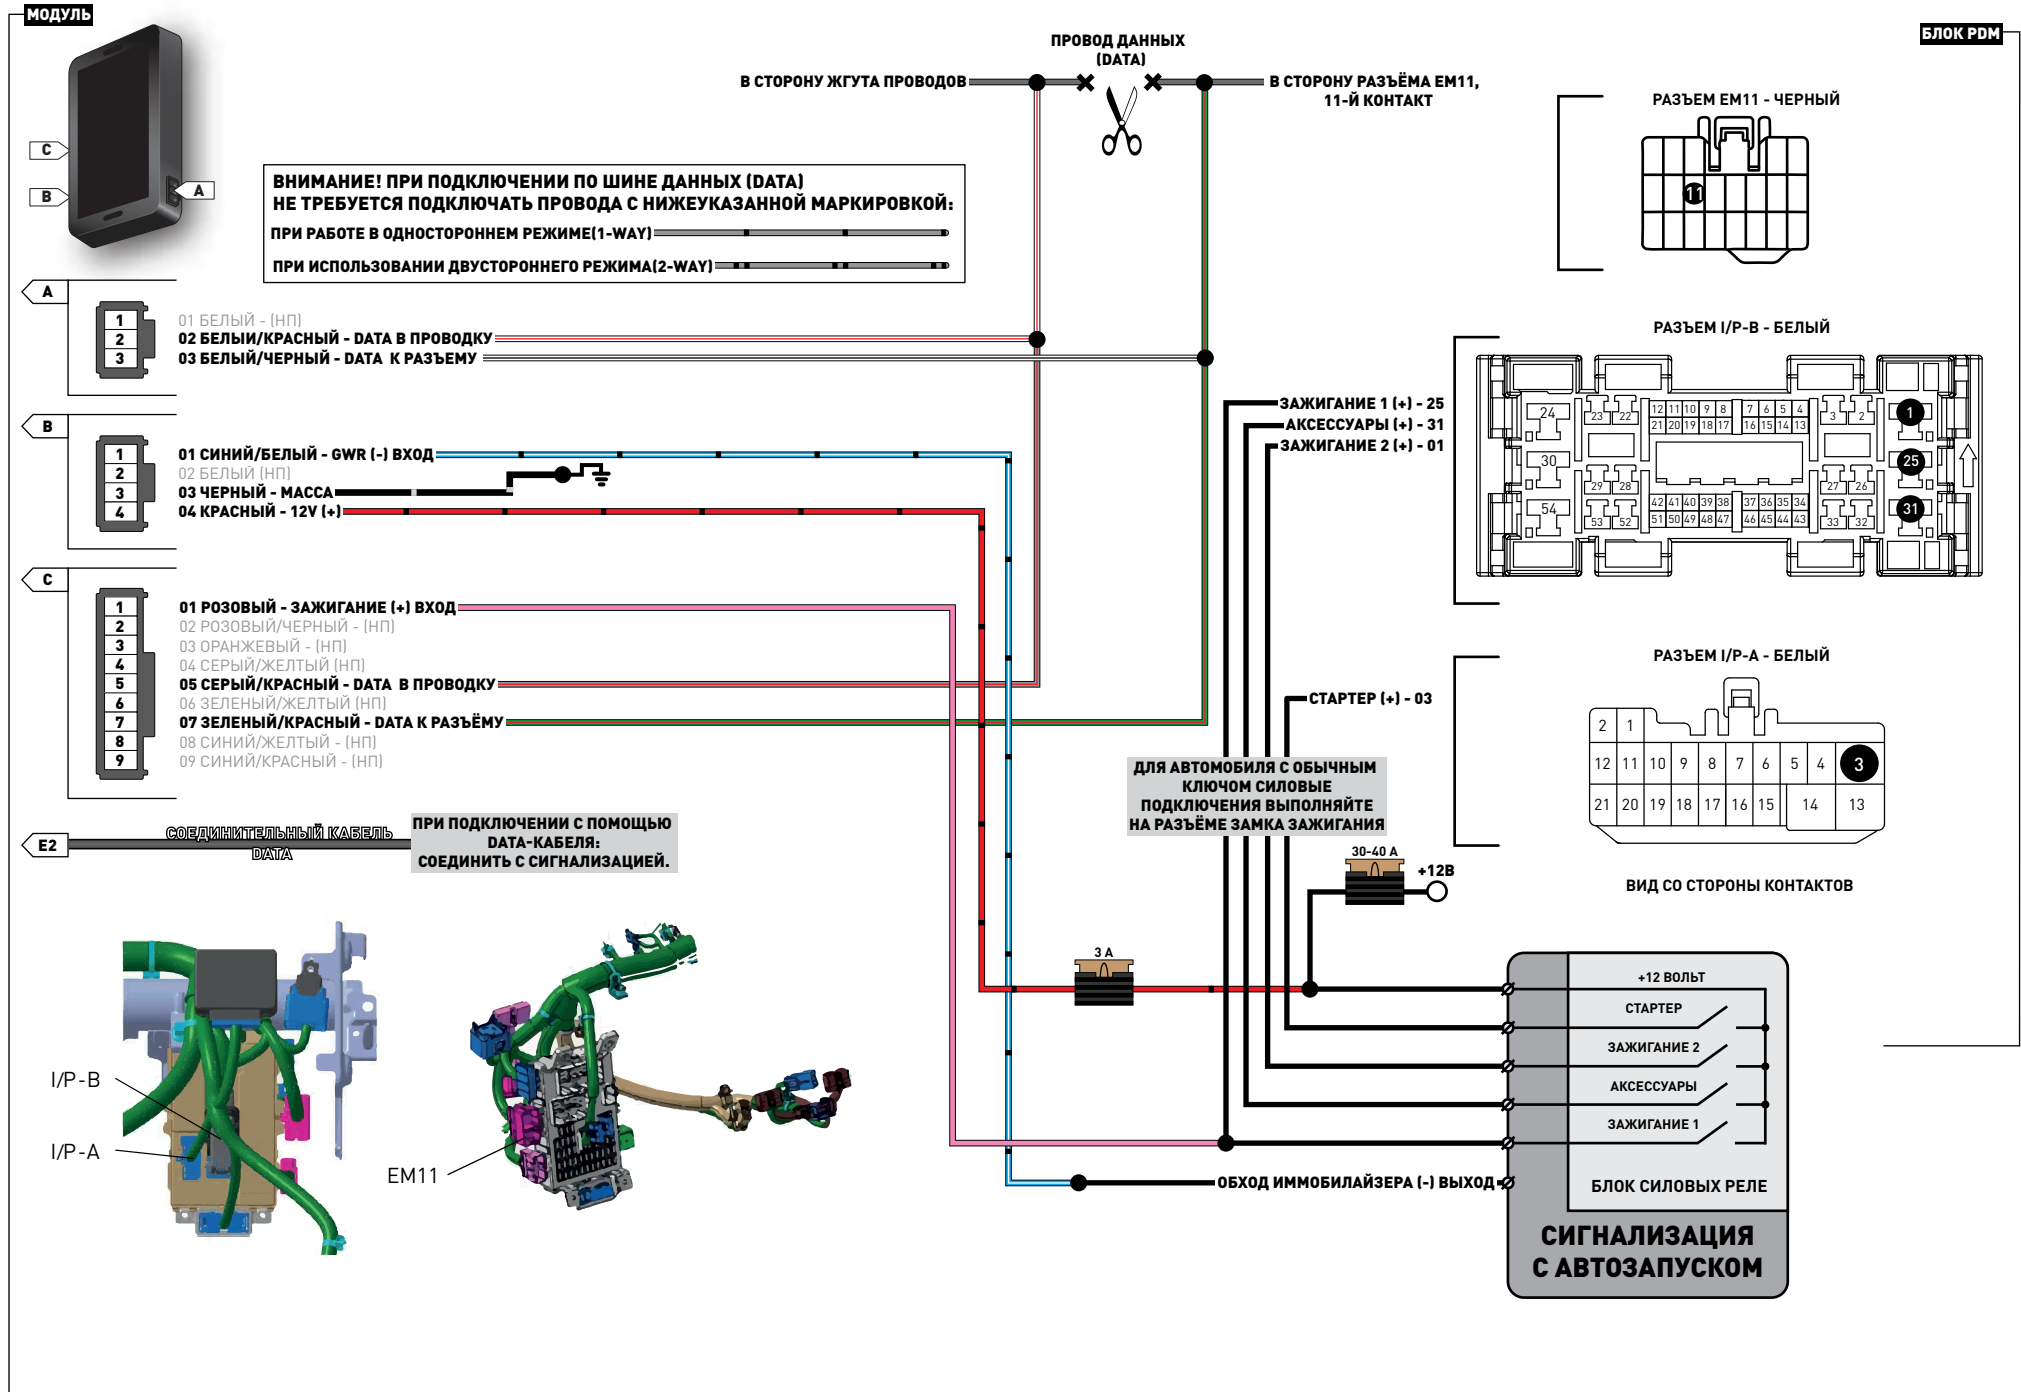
МОДУЛЬ

C
B
A

ПРОВОД ДАННЫХ (DATA)

В СТОРОНУ ЖГУТА ПРОВОДОВ

В СТОРОНУ РАЗЪЁМА EM11, 11-Й КОНТАКТ

БЛОК PDM

РАЗЪЕМ EM11 - ЧЕРНЫЙ

11

ВНИМАНИЕ! ПРИ ПОДКЛЮЧЕНИИ ПО ШИНЕ ДАННЫХ (DATA)
НЕ ТРЕБУЕТСЯ ПОДКЛЮЧАТЬ ПРОВОДА С НИЖЕУКАЗАННОЙ МАРКИРОВКОЙ:
ПРИ РАБОТЕ В ОДНОСТОРОННЕМ РЕЖИМЕ(1-WAY)
ПРИ ИСПОЛЬЗОВАНИИ ДВУСТОРОННЕГО РЕЖИМА(2-WAY)

A
1
2
3
01 БЕЛЫЙ - (НП)
02 БЕЛЫЙ/КРАСНЫЙ - DATA В ПРОВОДКУ
03 БЕЛЫЙ/ЧЕРНЫЙ - DATA К РАЗЪЕМУ

РАЗЪЕМ I/P-B - БЕЛЫЙ

24 23 22 12 11 10 9 8 7 6 5 4 3 2 1
21 20 19 18 17 16 15 14 13
30 25
29 28 27 26
54 42 41 40 39 38 37 36 35 34
53 52 51 50 49 48 47 46 45 44 43 33 32 31

ЗАЖИГАНИЕ 1 (+) - 25
АКСЕССУАРЫ (+) - 31
ЗАЖИГАНИЕ 2 (+) - 01

B
1
2
3
4
01 СИНИЙ/БЕЛЫЙ - GWR (-) ВХОД
02 БЕЛЫЙ (НП)
03 ЧЕРНЫЙ - МАССА
04 КРАСНЫЙ - 12V (+)

C
1
2
3
4
5
6
7
8
9
01 РОЗОВЫЙ - ЗАЖИГАНИЕ (+) ВХОД
02 РОЗОВЫЙ/ЧЕРНЫЙ - (НП)
03 ОРАНЖЕВЫЙ - (НП)
04 СЕРЫЙ/ЖЕЛТЫЙ (НП)
05 СЕРЫЙ/КРАСНЫЙ - DATA В ПРОВОДКУ
06 ЗЕЛЕНЫЙ/ЖЕЛТЫЙ (НП)
07 ЗЕЛЕНЫЙ/КРАСНЫЙ - DATA К РАЗЪЁМУ
08 СИНИЙ/ЖЕЛТЫЙ - (НП)
09 СИНИЙ/КРАСНЫЙ - (НП)

РАЗЪЕМ I/P-A - БЕЛЫЙ

| 2 | 1 | | | | | | | | |
|---|---|---|---|---|---|---|---|---|---|
| 12 | 11 | 10 | 9 | 8 | 7 | 6 | 5 | 4 | 3 |
| 21 | 20 | 19 | 18 | 17 | 16 | 15 | | 14 | 13 |

СТАРТЕР (+) - 03

ДЛЯ АВТОМОБИЛЯ С ОБЫЧНЫМ КЛЮЧОМ СИЛОВЫЕ ПОДКЛЮЧЕНИЯ ВЫПОЛНЯЙТЕ НА РАЗЪЁМЕ ЗАМКА ЗАЖИГАНИЯ

ВИД СО СТОРОНЫ КОНТАКТОВ

E2
СОЕДИНИТЕЛЬНЫЙ КАБЕЛЬ DATA

ПРИ ПОДКЛЮЧЕНИИ С ПОМОЩЬЮ DATA-КАБЕЛЯ: СОЕДИНИТЬ С СИГНАЛИЗАЦИЕЙ.

30-40 А
+12В

3 А

+12 ВОЛЬТ
СТАРТЕР
ЗАЖИГАНИЕ 2
АКСЕССУАРЫ
ЗАЖИГАНИЕ 1
БЛОК СИЛОВЫХ РЕЛЕ

ОБХОД ИММОБИЛАЙЗЕРА (-) ВЫХОД

СИГНАЛИЗАЦИЯ С АВТОЗАПУСКОМ

I/P-B
I/P-A
EM11